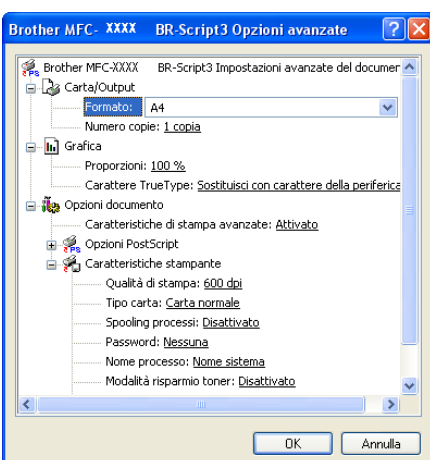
Brother MFC- XXXX BR-Script3 Opzioni avanzate

Brother MFC-XXXX BR-Script3 Impostazioni avanzate del documen
Carta/Output
Formato: A4
Numero copie: 1 copia
Grafica
Proporzioni: 100 %
Carattere TrueType: Sostituisci con carattere della periferica
Opzioni documento
Caratteristiche di stampa avanzate: Attivato
Opzioni PostScript
Caratteristiche stampante
Qualità di stampa: 600 dpi
Tipo carta: Carta normale
Spooling processi: Disattivato
Password: Nessuna
Nome processo: Nome sistema
Modalità risparmio toner: Disattivato

OK
Annulla